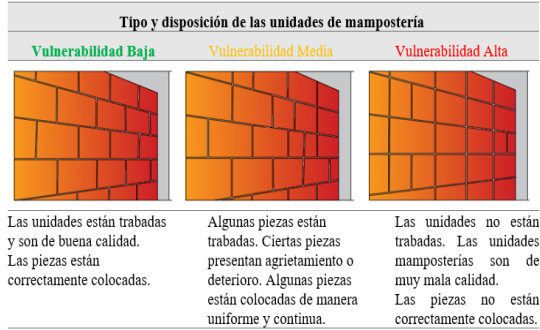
Tipo y disposición de las unidades de mampostería

| Vulnerabilidad Baja | Vulnerabilidad Media | Vulnerabilidad Alta |
|---|---|---|
| Las unidades están trabadas y son de buena calidad. Las piezas están correctamente colocadas. | Algunas piezas están trabadas. Ciertas piezas presentan agrietamiento o deterioro. Algunas piezas están colocadas de manera uniforme y continua. | Las unidades no están trabadas. Las unidades mamposterías son de muy mala calidad. Las piezas no están correctamente colocadas. |